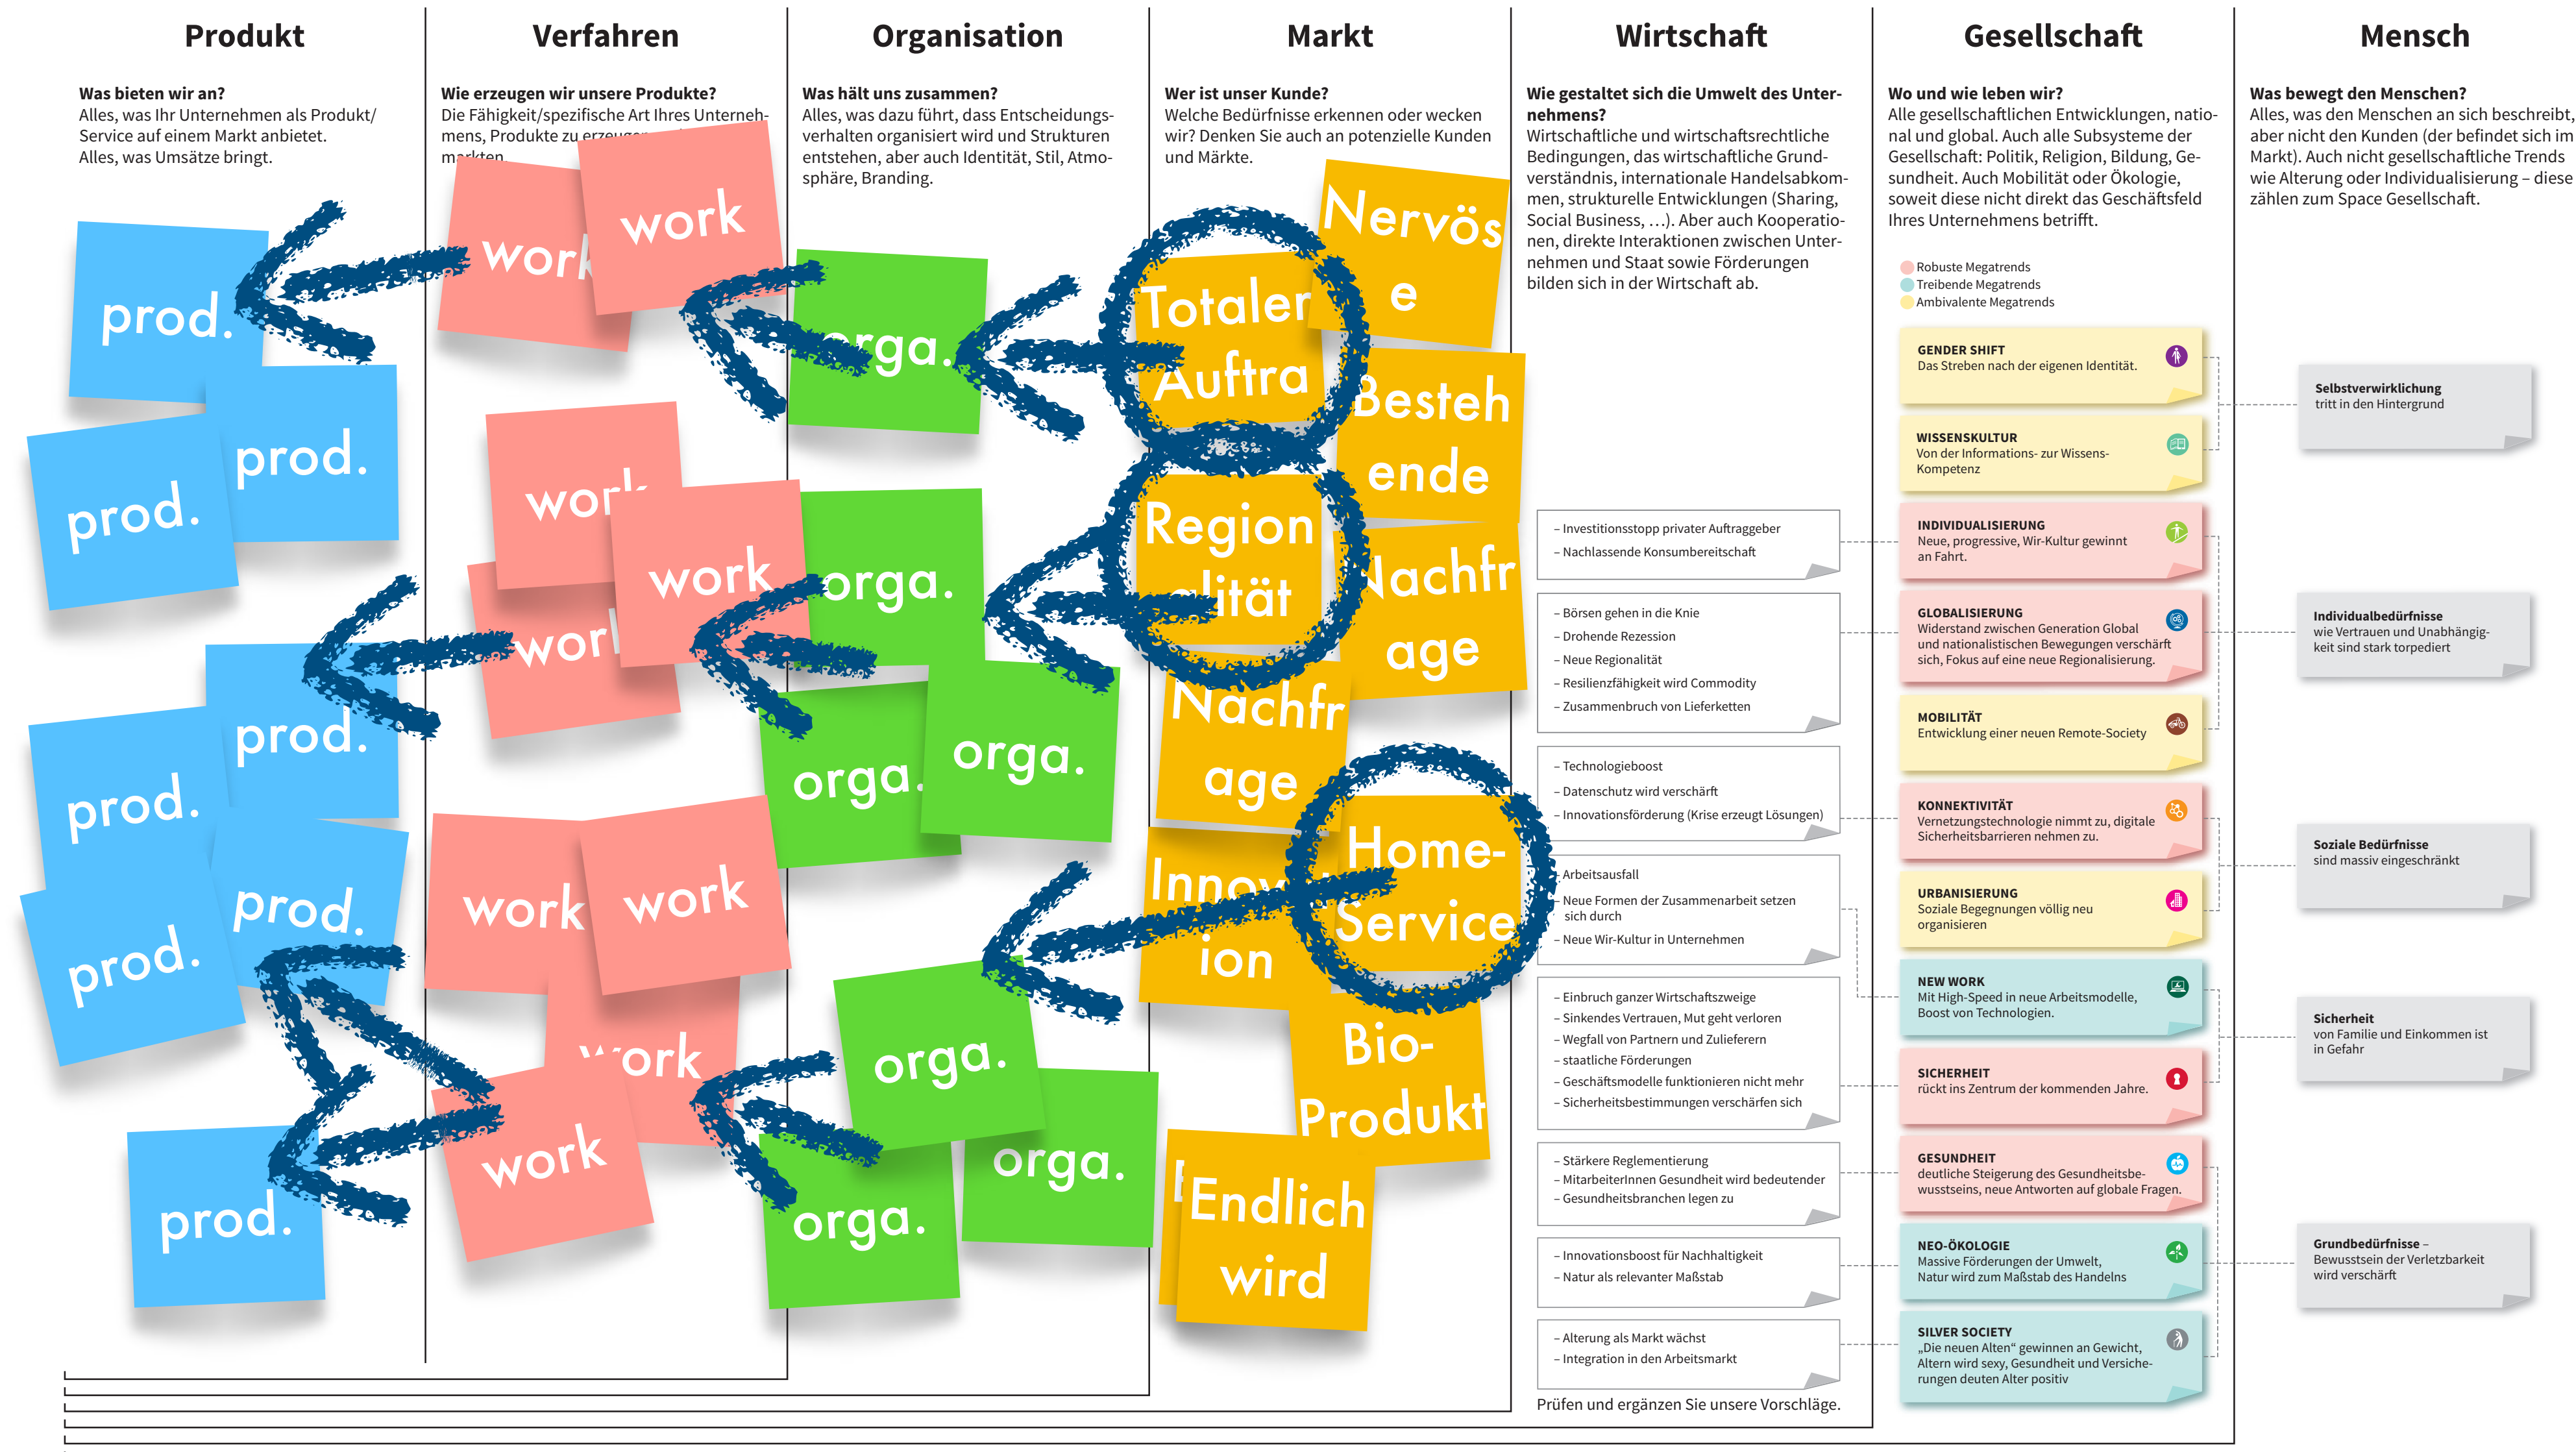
Produkt

Was bieten wir an?
Alles, was Ihr Unternehmen als Produkt/ Service auf einem Markt anbietet. Alles, was Umsätze bringt.

Verfahren

Wie erzeugen wir unsere Produkte?
Die Fähigkeit/spezifische Art Ihres Unternehmens, Produkte zu erzeug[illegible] m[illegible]rkten.

Organisation

Was hält uns zusammen?
Alles, was dazu führt, dass Entscheidungsverhalten organisiert wird und Strukturen entstehen, aber auch Identität, Stil, Atmosphäre, Branding.

Markt

Wer ist unser Kunde?
Welche Bedürfnisse erkennen oder wecken wir? Denken Sie auch an potenzielle Kunden und Märkte.

Wirtschaft

Wie gestaltet sich die Umwelt des Unternehmens?
Wirtschaftliche und wirtschaftsrechtliche Bedingungen, das wirtschaftliche Grundverständnis, internationale Handelsabkommen, strukturelle Entwicklungen (Sharing, Social Business, …). Aber auch Kooperationen, direkte Interaktionen zwischen Unternehmen und Staat sowie Förderungen bilden sich in der Wirtschaft ab.

Gesellschaft

Wo und wie leben wir?
Alle gesellschaftlichen Entwicklungen, national und global. Auch alle Subsysteme der Gesellschaft: Politik, Religion, Bildung, Gesundheit. Auch Mobilität oder Ökologie, soweit diese nicht direkt das Geschäftsfeld Ihres Unternehmens betrifft.

Mensch

Was bewegt den Menschen?
Alles, was den Menschen an sich beschreibt, aber nicht den Kunden (der befindet sich im Markt). Auch nicht gesellschaftliche Trends wie Alterung oder Individualisierung – diese zählen zum Space Gesellschaft.

prod.
prod.
prod.
prod.
prod.
prod.
prod.
prod.

work
work
wor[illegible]
work
wor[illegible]
work
work
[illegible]ork
work

orga.
orga.
orga.
orga.
orga.
orga.
orga.
orga.

Nervös
e
Totaler
Auftra
Besteh
ende
Region
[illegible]lität
Nachfr
age
Nachfr
age
Innov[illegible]
ion
Home-
Service
Bio-
Produkt
Endlich
wird

Robuste Megatrends
Treibende Megatrends
Ambivalente Megatrends

GENDER SHIFT
Das Streben nach der eigenen Identität.

WISSENSKULTUR
Von der Informations- zur Wissens-Kompetenz

INDIVIDUALISIERUNG
Neue, progressive, Wir-Kultur gewinnt an Fahrt.

GLOBALISIERUNG
Widerstand zwischen Generation Global und nationalistischen Bewegungen verschärft sich, Fokus auf eine neue Regionalisierung.

MOBILITÄT
Entwicklung einer neuen Remote-Society

KONNEKTIVITÄT
Vernetzungstechnologie nimmt zu, digitale Sicherheitsbarrieren nehmen zu.

URBANISIERUNG
Soziale Begegnungen völlig neu organisieren

NEW WORK
Mit High-Speed in neue Arbeitsmodelle, Boost von Technologien.

SICHERHEIT
rückt ins Zentrum der kommenden Jahre.

GESUNDHEIT
deutliche Steigerung des Gesundheitsbewusstseins, neue Antworten auf globale Fragen.

NEO-ÖKOLOGIE
Massive Förderungen der Umwelt, Natur wird zum Maßstab des Handelns

SILVER SOCIETY
„Die neuen Alten" gewinnen an Gewicht, Altern wird sexy, Gesundheit und Versicherungen deuten Alter positiv

– Investitionsstopp privater Auftraggeber
– Nachlassende Konsumbereitschaft

– Börsen gehen in die Knie
– Drohende Rezession
– Neue Regionalität
– Resilienzfähigkeit wird Commodity
– Zusammenbruch von Lieferketten

– Technologieboost
– Datenschutz wird verschärft
– Innovationsförderung (Krise erzeugt Lösungen)

– Arbeitsausfall
– Neue Formen der Zusammenarbeit setzen sich durch
– Neue Wir-Kultur in Unternehmen

– Einbruch ganzer Wirtschaftszweige
– Sinkendes Vertrauen, Mut geht verloren
– Wegfall von Partnern und Zulieferern
– staatliche Förderungen
– Geschäftsmodelle funktionieren nicht mehr
– Sicherheitsbestimmungen verschärfen sich

– Stärkere Reglementierung
– MitarbeiterInnen Gesundheit wird bedeutender
– Gesundheitsbranchen legen zu

– Innovationsboost für Nachhaltigkeit
– Natur als relevanter Maßstab

– Alterung als Markt wächst
– Integration in den Arbeitsmarkt

Prüfen und ergänzen Sie unsere Vorschläge.

Selbstverwirklichung
tritt in den Hintergrund

Individualbedürfnisse
wie Vertrauen und Unabhängigkeit sind stark torpediert

Soziale Bedürfnisse
sind massiv eingeschränkt

Sicherheit
von Familie und Einkommen ist in Gefahr

Grundbedürfnisse –
Bewusstsein der Verletzbarkeit wird verschärft